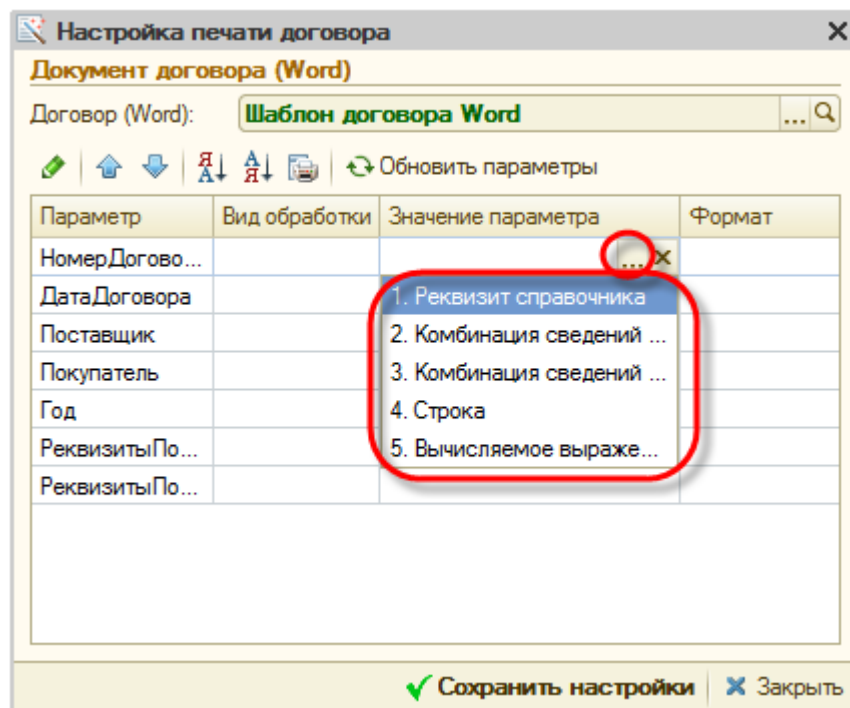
Настройка печати договора

Документ договора (Word)

Договор (Word): Шаблон договора Word

Обновить параметры

| Параметр | Вид обработки | Значение параметра | Формат |
|---|---|---|---|
| НомерДогово... | | | |
| ДатаДоговора | | | |
| Поставщик | | | |
| Покупатель | | | |
| Год | | | |
| РеквизитыПо... | | | |
| РеквизитыПо... | | | |

1. Реквизит справочника
2. Комбинация сведений ...
3. Комбинация сведений ...
4. Строка
5. Вычисляемое выраже...

Сохранить настройки | Закрыть